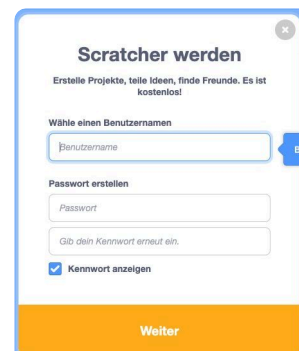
Scratcher werden

Erstelle Projekte, teile Ideen, finde Freunde. Es ist kostenlos!

Wähle einen Benutzernamen

Benutzername

Passwort erstellen

Passwort

Gib dein Kennwort erneut ein.

Kennwort anzeigen

Weiter